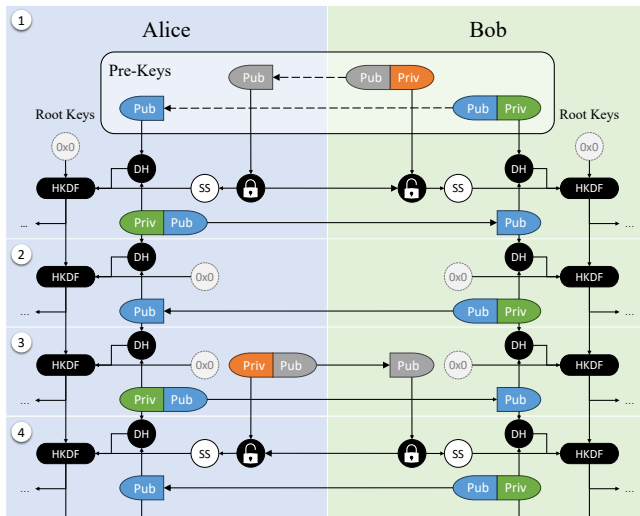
1

Alice

Bob

Pre-Keys

Pub

Pub Priv

Pub

Pub Priv

Root Keys

Root Keys

0x0

0x0

DH

DH

HKDF

SS

SS

HKDF

...

Priv Pub

Pub

...

2

DH

DH

HKDF

0x0

0x0

HKDF

...

Pub

Pub Priv

...

3

DH

DH

HKDF

0x0

Priv Pub

Pub

0x0

HKDF

...

Priv Pub

Pub

...

4

DH

DH

HKDF

SS

SS

HKDF

...

Pub

Pub Priv

...